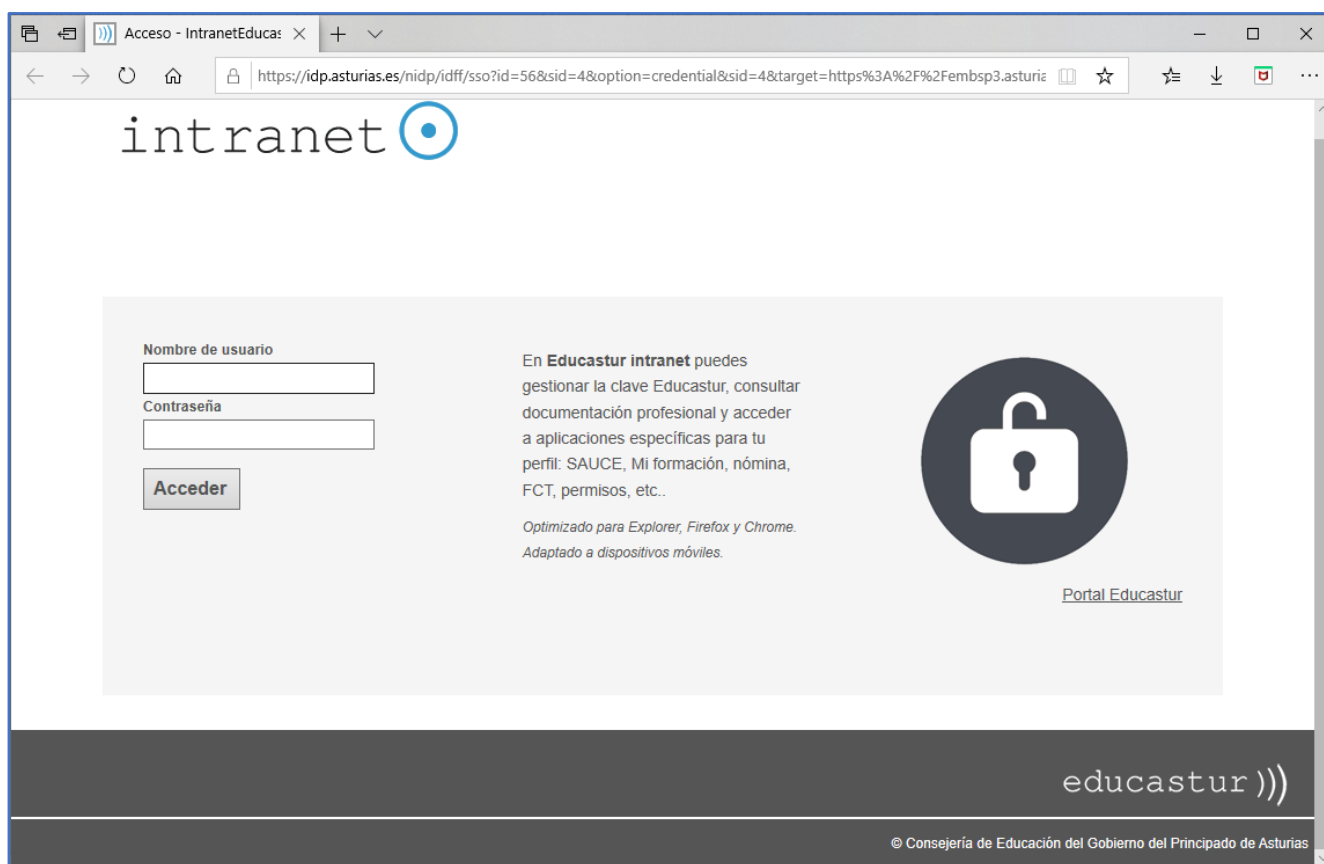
Acceso - IntranetEducas

https://idp.asturias.es/nidp/idff/sso?id=56&sid=4&option=credential&sid=4&target=https%3A%2F%2Fembsp3.asturia

intranet

Nombre de usuario

Contraseña

Acceder

En **Educastur intranet** puedes gestionar la clave Educastur, consultar documentación profesional y acceder a aplicaciones específicas para tu perfil: SAUCE, Mi formación, nómina, FCT, permisos, etc..

*Optimizado para Explorer, Firefox y Chrome.*
*Adaptado a dispositivos móviles.*

Portal Educastur

educastur

© Consejería de Educación del Gobierno del Principado de Asturias